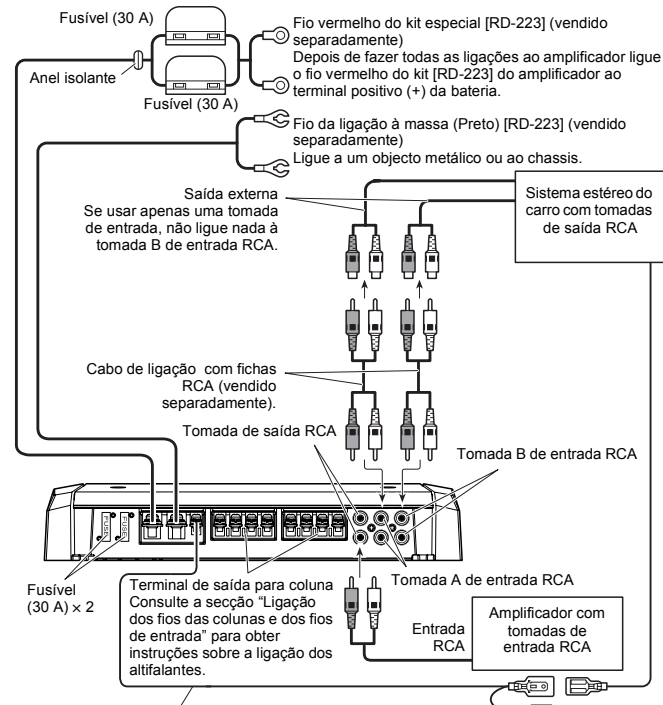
Fusível (30 A)

Fio vermelho do kit especial [RD-223] (vendido separadamente)
Depois de fazer todas as ligações ao amplificador ligue o fio vermelho do kit [RD-223] do amplificador ao terminal positivo (+) da bateria.

Anel isolante

Fusível (30 A)

Fio da ligação à massa (Preto) [RD-223] (vendido separadamente)
Ligue a um objecto metálico ou ao chassis.

Saída externa
Se usar apenas uma tomada de entrada, não ligue nada à tomada B de entrada RCA.

Sistema estéreo do carro com tomadas de saída RCA

Cabo de ligação com fichas RCA (vendido separadamente).

Tomada de saída RCA

Tomada B de entrada RCA

FUSE

FUSE

Fusível (30 A) × 2

Terminal de saída para coluna
Consulte a secção "Ligação dos fios das colunas e dos fios de entrada" para obter instruções sobre a ligação dos altifalantes.

Tomada A de entrada RCA

Entrada RCA

Amplificador com tomadas de entrada RCA